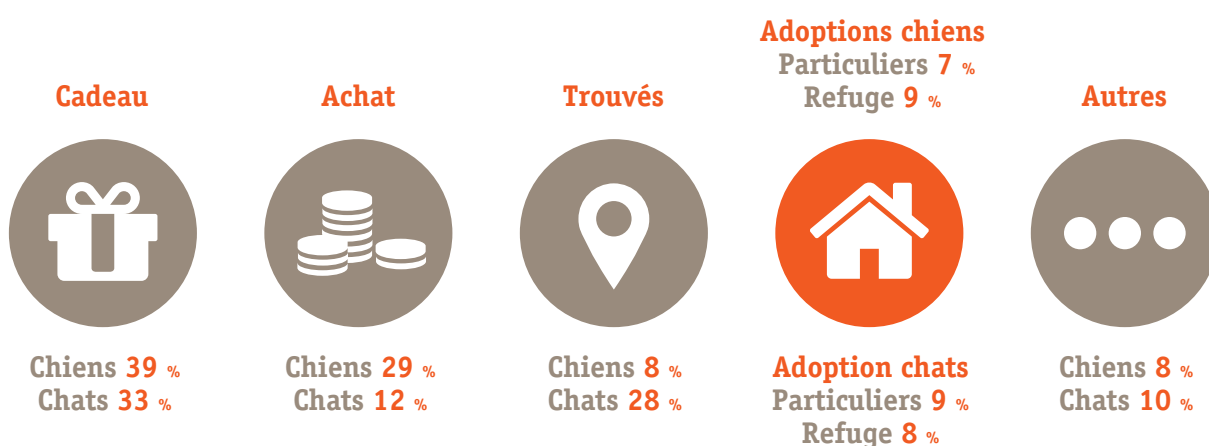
Cadeau

Chiens 39 %
Chats 33 %

Achat

Chiens 29 %
Chats 12 %

Trouvés

Chiens 8 %
Chats 28 %

Adoptions chiens
Particuliers 7 %
Refuge 9 %

Adoption chats
Particuliers 9 %
Refuge 8 %

Autres

Chiens 8 %
Chats 10 %